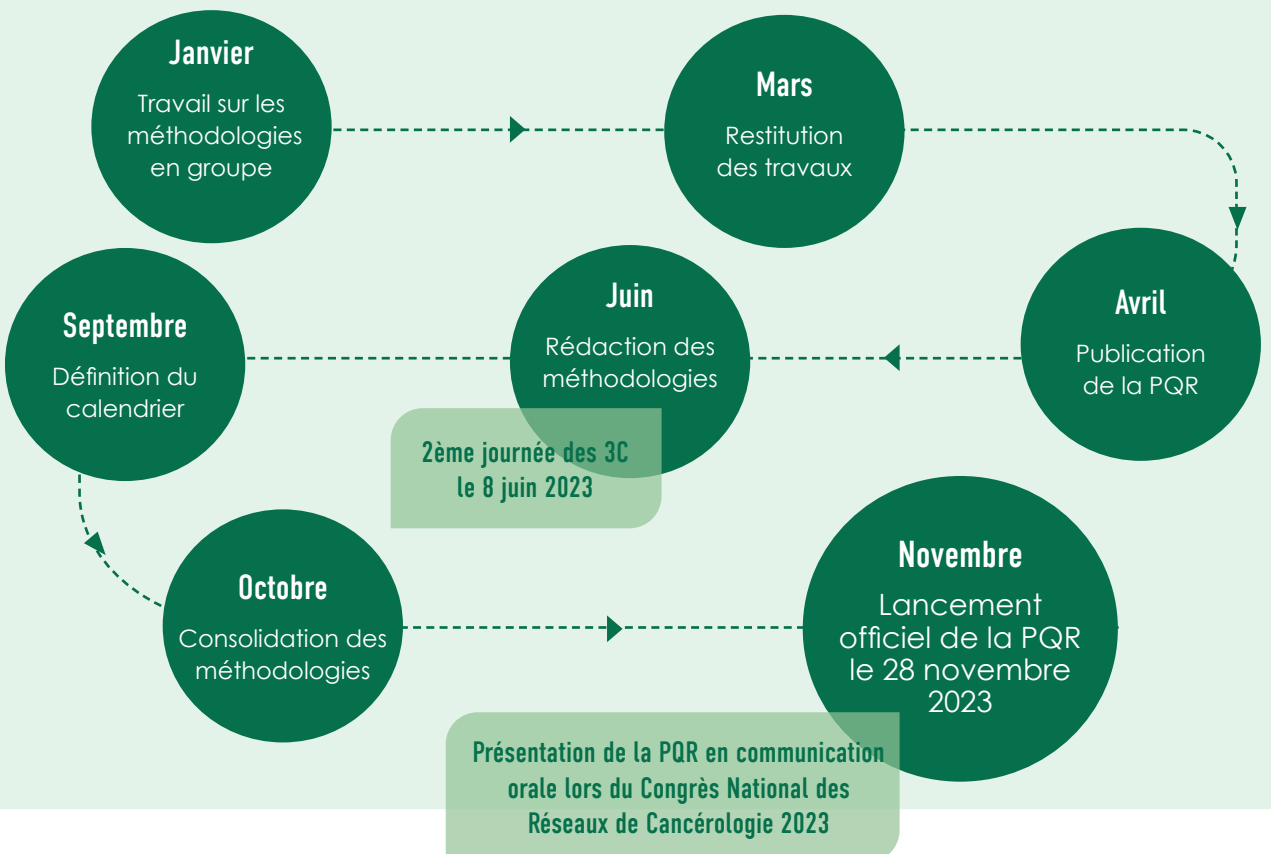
Janvier
Travail sur les méthodologies en groupe

Mars
Restitution des travaux

Avril
Publication de la PQR

Juin
Rédaction des méthodologies

2ème journée des 3C le 8 juin 2023

Septembre
Définition du calendrier

Octobre
Consolidation des méthodologies

Novembre
Lancement officiel de la PQR le 28 novembre 2023

Présentation de la PQR en communication orale lors du Congrès National des Réseaux de Cancérologie 2023